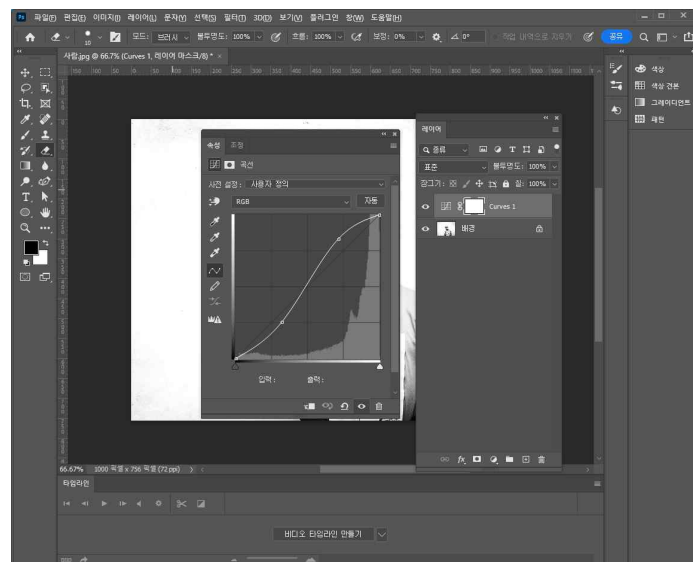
Ps 파일(F) 편집(E) 이미지(I) 레이어(L) 문자(Y) 선택(S) 필터(T) 3D(D) 보기(V) 플러그인 창(W) 도움말(H)

모드: 브러시 불투명도: 100% 흐름: 100% 보정: 0% 0° 작업 내역으로 지우기 공유

사람.jpg @ 66.7% (Curves 1, 레이어 마스크/8) * ×

속성 조정

곡선

사전 설정: 사용자 정의

RGB 자동

입력: 출력:

레이어

Q 종류

표준 불투명도: 100%

잠그기: 칠: 100%

Curves 1

배경

색상

색상 견본

그레이디언트

패턴

66.67% 1000 픽셀 x 756 픽셀 (72 ppi)

타임라인

비디오 타임라인 만들기